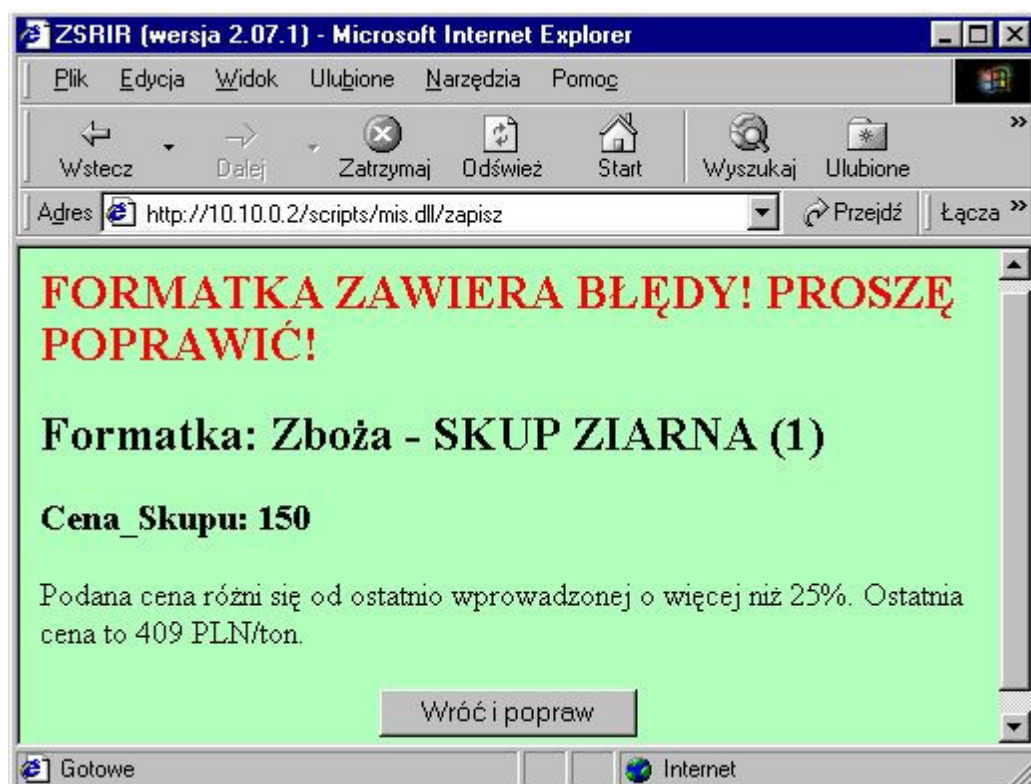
ZSRIR (wersja 2.07.1) - Microsoft Internet Explorer

Plik Edycja Widok Ulubione Narzędzia Pomoc

Wstecz Dalej Zatrzymaj Odśwież Start Wyszukaj Ulubione

Adres http://10.10.0.2/scripts/mis.dll/zapisz Przejdź Łącza

FORMATKA ZAWIERA BŁĘDY! PROSZĘ POPRAWIĆ!

Formatka: Zboża - SKUP ZIARNA (1)

Cena_Skupu: 150

Podana cena różni się od ostatnio wprowadzonej o więcej niż 25%. Ostatnia cena to 409 PLN/ton.

Wróć i popraw

Gotowe Internet